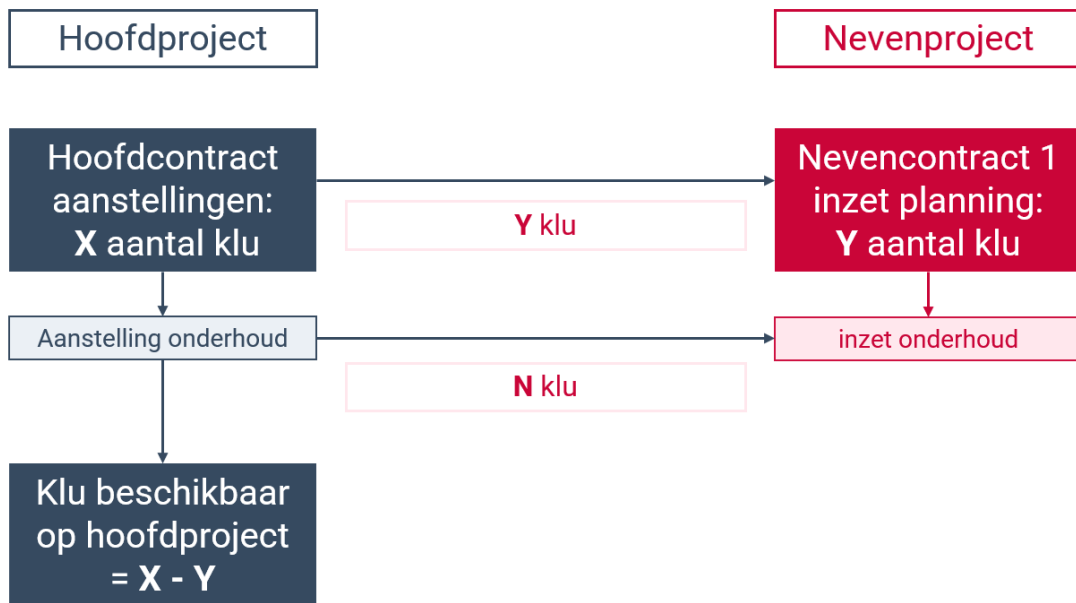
Hoofdproject

Nevenproject

Hoofdcontract aanstellingen: X aantal klu

Y klu

Nevencontract 1 inzet planning: Y aantal klu

Aanstelling onderhoud

inzet onderhoud

N klu

Klu beschikbaar op hoofdproject = X - Y